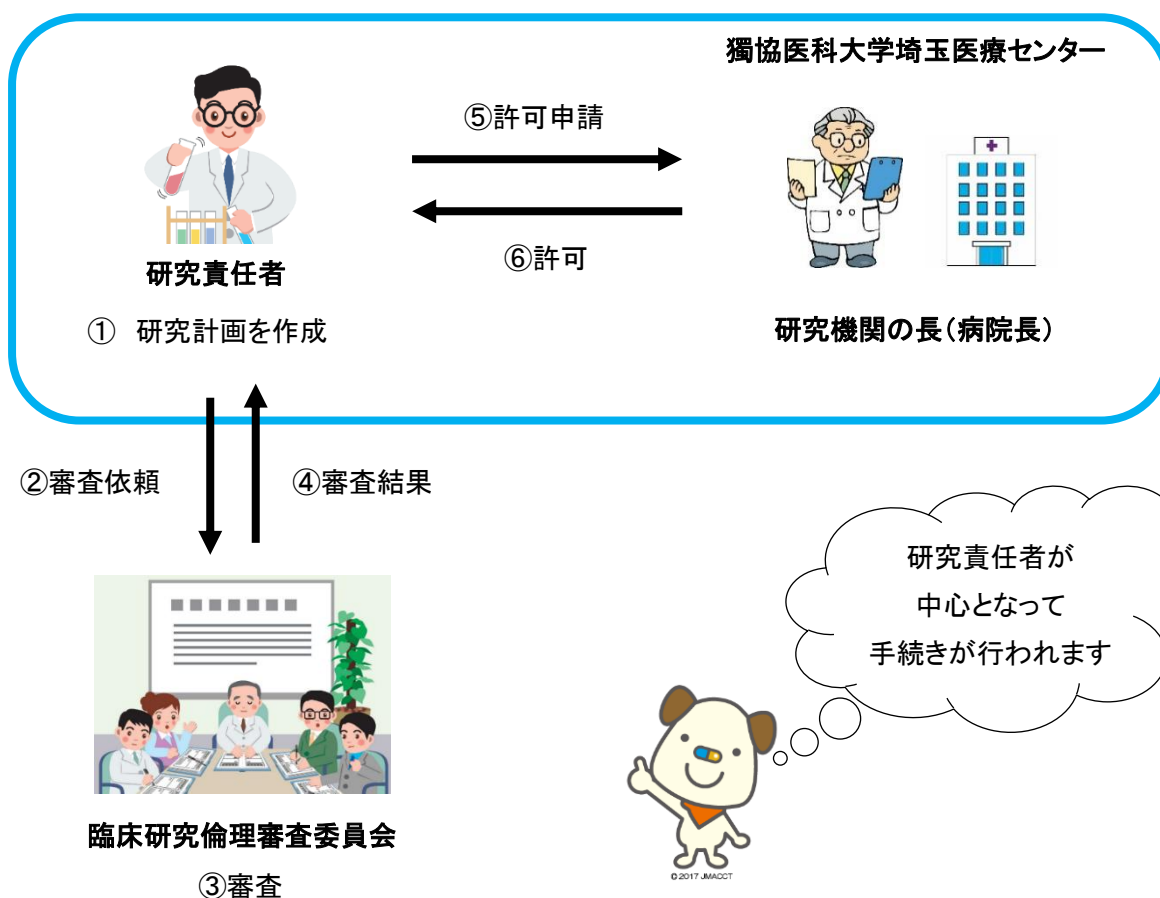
獨協医科大学埼玉医療センター

⑤許可申請

⑥許可

研究責任者

① 研究計画を作成

研究機関の長（病院長）

②審査依頼

④審査結果

研究責任者が
中心となって
手続きが行われます

臨床研究倫理審査委員会

③審査

© 2017 JMACCT